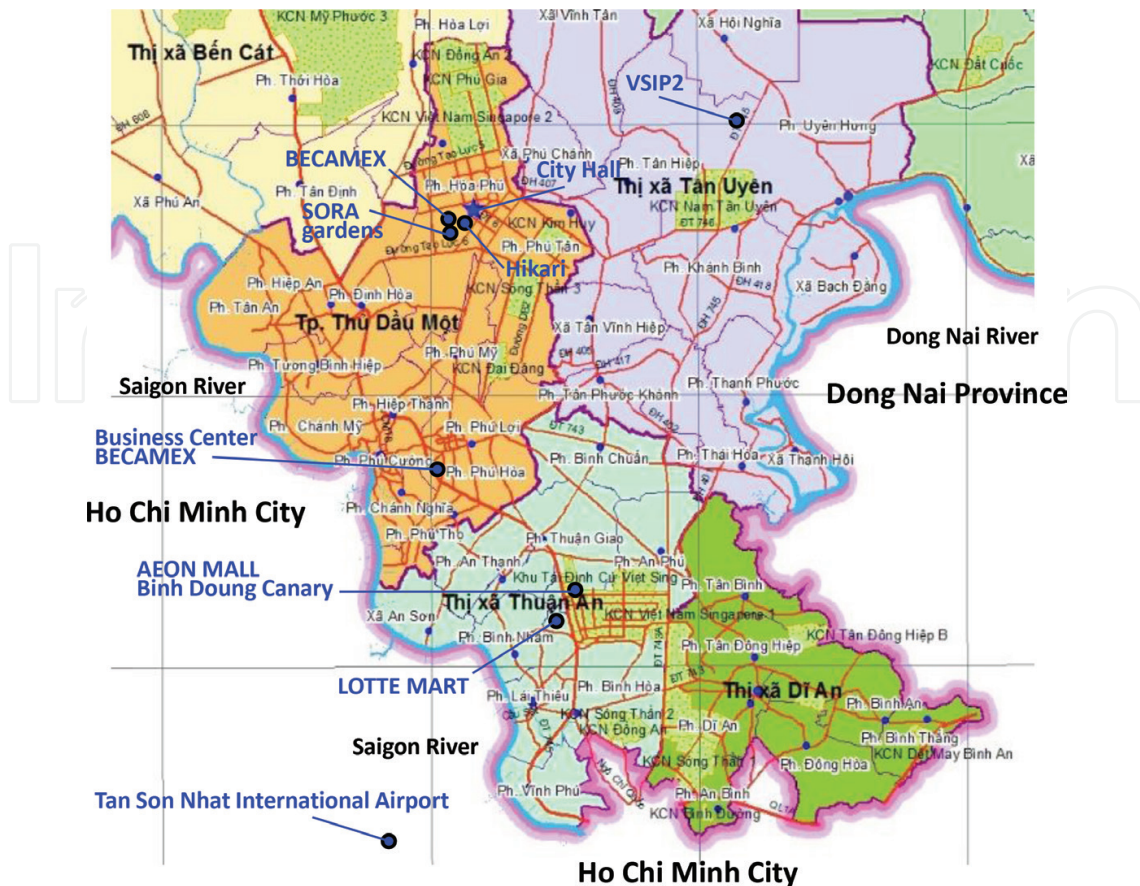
KCN Mỹ Phước 3
Thị xã Bến Cát
Ph. Hòa Lợi
KCN Đồng An 2
KCN Phú Gia
Ph. Thới Hòa
Xã Vĩnh Tân
Xã Hội Nghĩa
VSIP2
KCN Đất Cuốc
Ph. Uyên Hưng
KCN Việt Nam Singapore 2
BECAMEX
City Hall
Xã Phú Chánh
Ph. Tân Hiệp
Thị xã Tân Uyên
Ph. Tân Định
Ph. Hòa Phú
Xã Phú An
SORA gardens
KCN Kim Huy
KCN Nam Tân Uyên
Ph. Phú Tân
Hikari
Ph. Khánh Bình
Ph. Hiệp An
Ph. Định Hòa
Xã Bạch Đằng
Ph. Tân An
KCN Sóng Thần 3
Tp. Thủ Dầu Một
Dong Nai River
Xã Tân Vĩnh Hiệp
Ph. Phú Mỹ
Ph. Tương Bình Hiệp
KCN Đại Đăng
Saigon River
Ph. Thạnh Phước
Dong Nai Province
Ph. Tân Phước Khánh
Ph. Hiệp Thành
Ph. Chánh Mỹ
Ph. Phú Lợi
Business Center BECAMEX
Ph. Phú Cường
Ph. Phú Hòa
Ph. Bình Chuẩn
Ph. Thái Hòa
Xã Thạnh Hội
Ho Chi Minh City
Ph. Chánh Nghĩa
Ph. Phú Thọ
Ph. Thuận Giao
AEON MALL Binh Doung Canary
Ph. An Thạnh
Ph. An Phú
Khu Tái Định Cư Việt Sing
Ph. Tân Bình
Thị xã Thuận An
KCN Việt Nam Singapore 1
Xã An Sơn
KCN Tân Đông Hiệp B
Ph. Bình Nhâm
Ph. Tân Đông Hiệp
LOTTE MART
Thị xã Dĩ An
Ph. Lái Thiêu
Ph. Bình Hòa
Ph. Bình An
KCN Sóng Thần 2
KCN Đồng An
Ph. Dĩ An
Ph. Bình Thắng
Saigon River
KCN Dệt May Bình An
KCN Sóng Thần 1
Ph. Đông Hòa
Tan Son Nhat International Airport
Ph. Vĩnh Phú
Ph. An Bình
KCN Bình Đường
Ho Chi Minh City